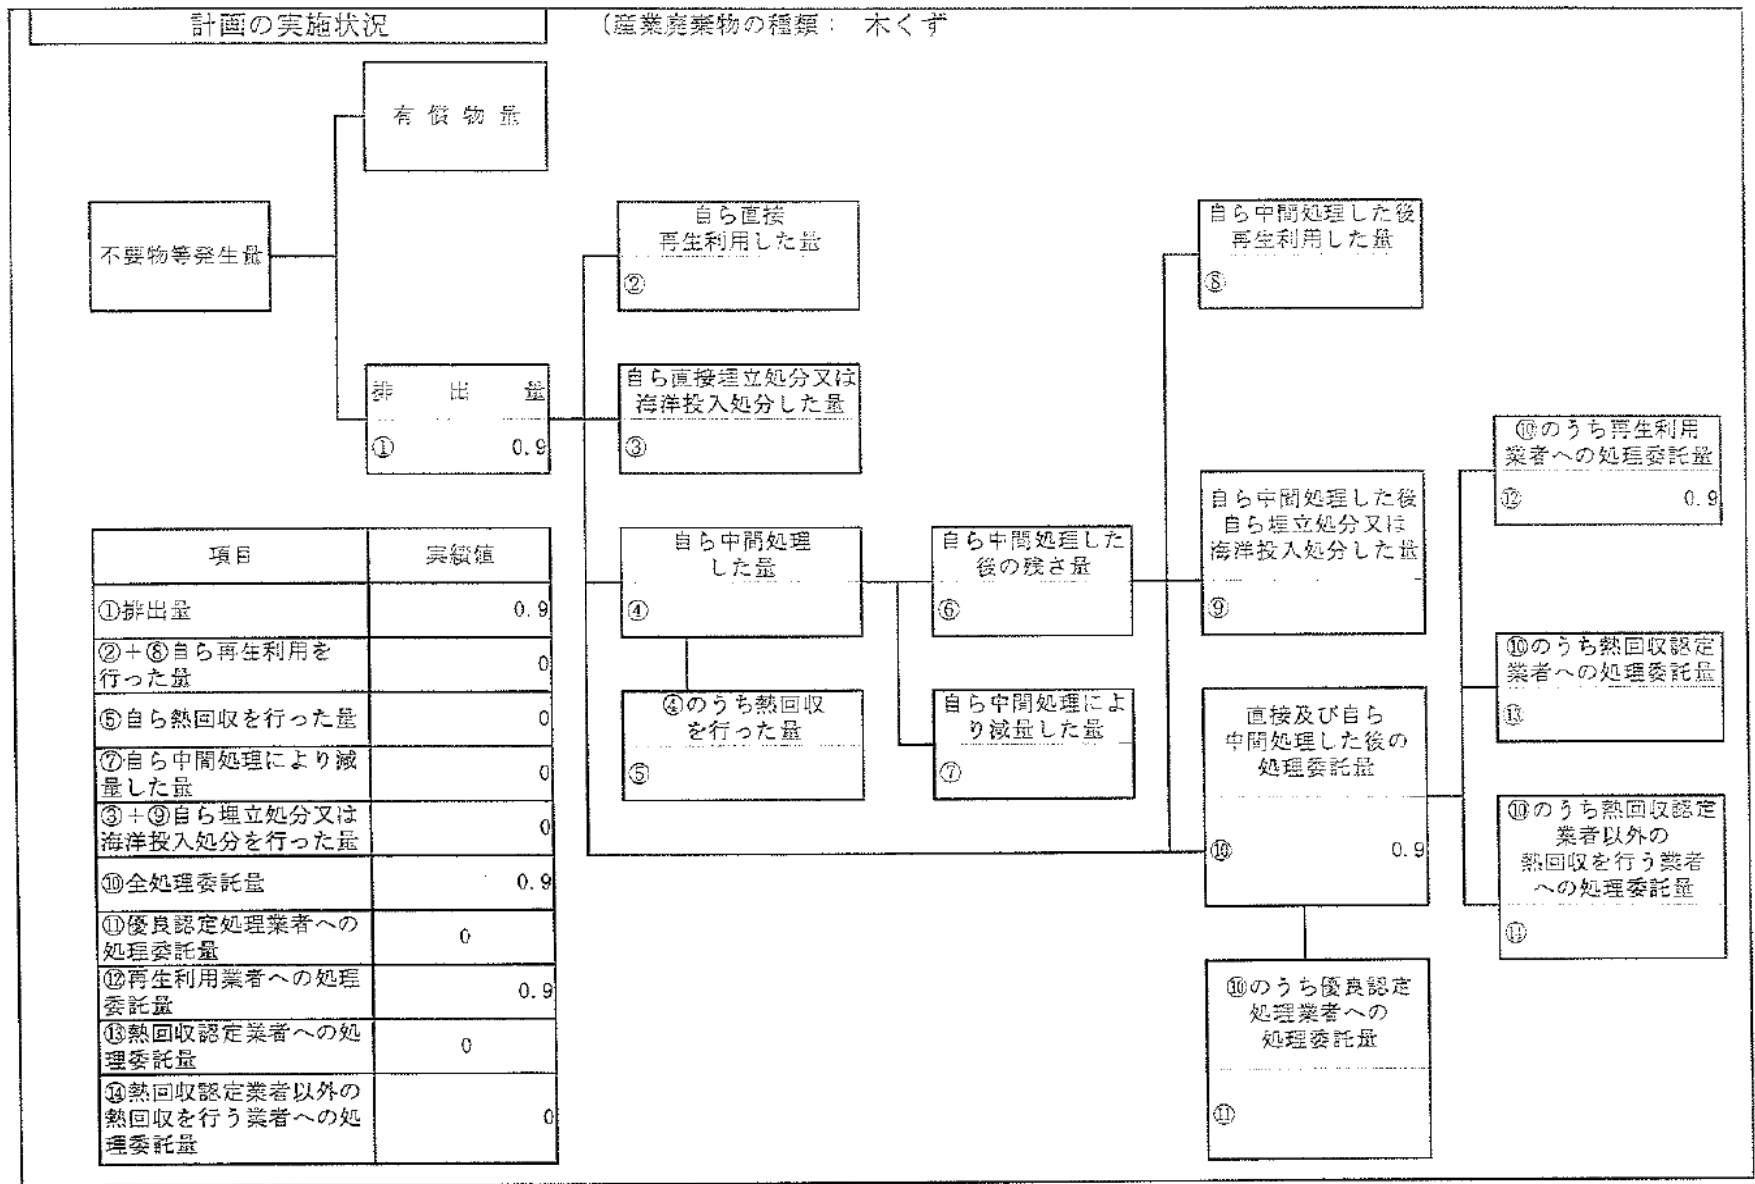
計画の実施状況

〔産業廃棄物の種類： 木くず

有償物量

不要物等発生量

排出量
① 0.9

自ら直接再生利用した量
②

自ら直接埋立処分又は海洋投入処分した量
③

自ら中間処理した量
④

④のうち熱回収を行った量
⑤

自ら中間処理した後の残さ量
⑥

自ら中間処理により減量した量
⑦

自ら中間処理した後再生利用した量
⑧

自ら中間処理した後自ら埋立処分又は海洋投入処分した量
⑨

直接及び自ら中間処理した後の処理委託量
⑩ 0.9

⑩のうち優良認定処理業者への処理委託量
⑪

⑩のうち再生利用業者への処理委託量
⑫ 0.9

⑩のうち熱回収認定業者への処理委託量
⑬

⑩のうち熱回収認定業者以外の熱回収を行う業者への処理委託量
⑭

| 項目 | 実績値 |
|---|---|
| ①排出量 | 0.9 |
| ②＋⑧自ら再生利用を行った量 | 0 |
| ⑤自ら熱回収を行った量 | 0 |
| ⑦自ら中間処理により減量した量 | 0 |
| ③＋⑨自ら埋立処分又は海洋投入処分を行った量 | 0 |
| ⑩全処理委託量 | 0.9 |
| ⑪優良認定処理業者への処理委託量 | 0 |
| ⑫再生利用業者への処理委託量 | 0.9 |
| ⑬熱回収認定業者への処理委託量 | 0 |
| ⑭熱回収認定業者以外の熱回収を行う業者への処理委託量 | 0 |